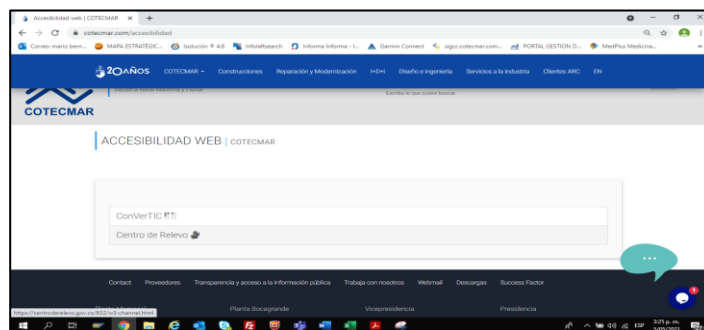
Accesibilidad web | COTECMAR ×

cotecmar.com/accesibilidad

Correo: mario.bern... MAPA ESTRATÉGIC... Isolución ® 4.8 Infoafsearch Informa Informa - I... Garmin Connect sigcc.cotecmar.com... PORTAL GESTION D... MedPlus Medicina...

20AÑOS COTECMAR Construcciones Reparación y Modernización I+D+i Diseño e ingeniería Servicios a la industria Clientes ARC EN

COTECMAR

Industria Naval Marítima y Fluvial

Escriba lo que quiere buscar

ACCESIBILIDAD WEB | COTECMAR

ConVerTIC

Centro de Relevo

Contact Proveedores Transparencia y acceso a la información pública Trabaja con nosotros Webmail Descargas Success Factor

Planta Bocagrande Vicepresidencia Presidencia

https://centroderelevo.gov.co/632/w3-channel.html

ESP 3:25 p. m.